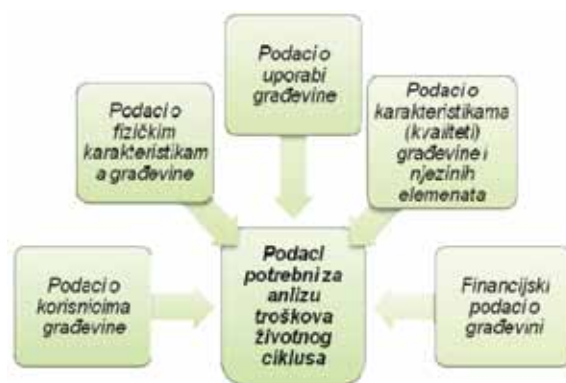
Podaci o uporabi građevine

Podaci o fizičkim karakteristikama građevine

Podaci o karakteristikama (kvaliteti) građevine i njezinih elemenata

Podaci o korisnicima građevine

Podaci potrebni za anlizu troškova životnog ciklusa

Financijski podaci o građevini